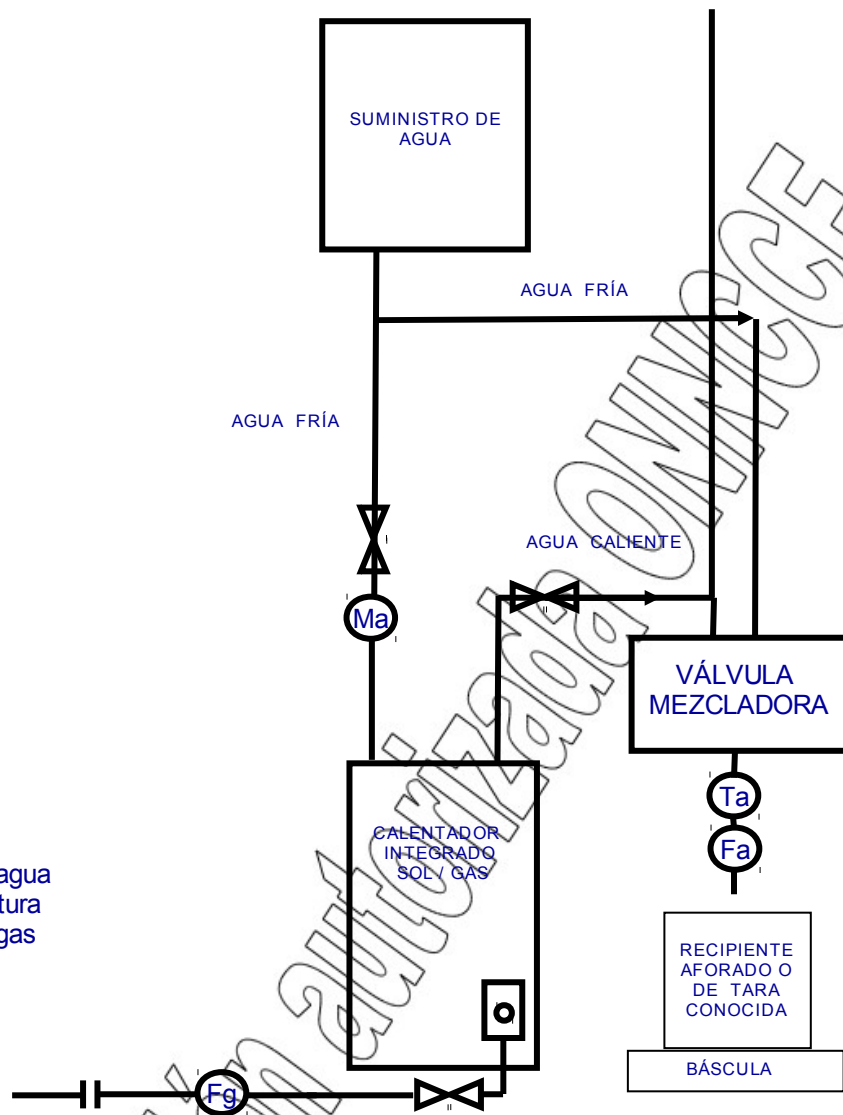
SUMINISTRO DE AGUA

AGUA FRÍA

AGUA FRÍA

AGUA CALIENTE

Ma

VÁLVULA MEZCLADORA

Ta

Fa

CALENTADOR INTEGRADO SOL / GAS

agua
tura
gas

RECIPIENTE AFORADO O DE TARA CONOCIDA

BÁSCULA

Fg

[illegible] autorizada ONNCCE